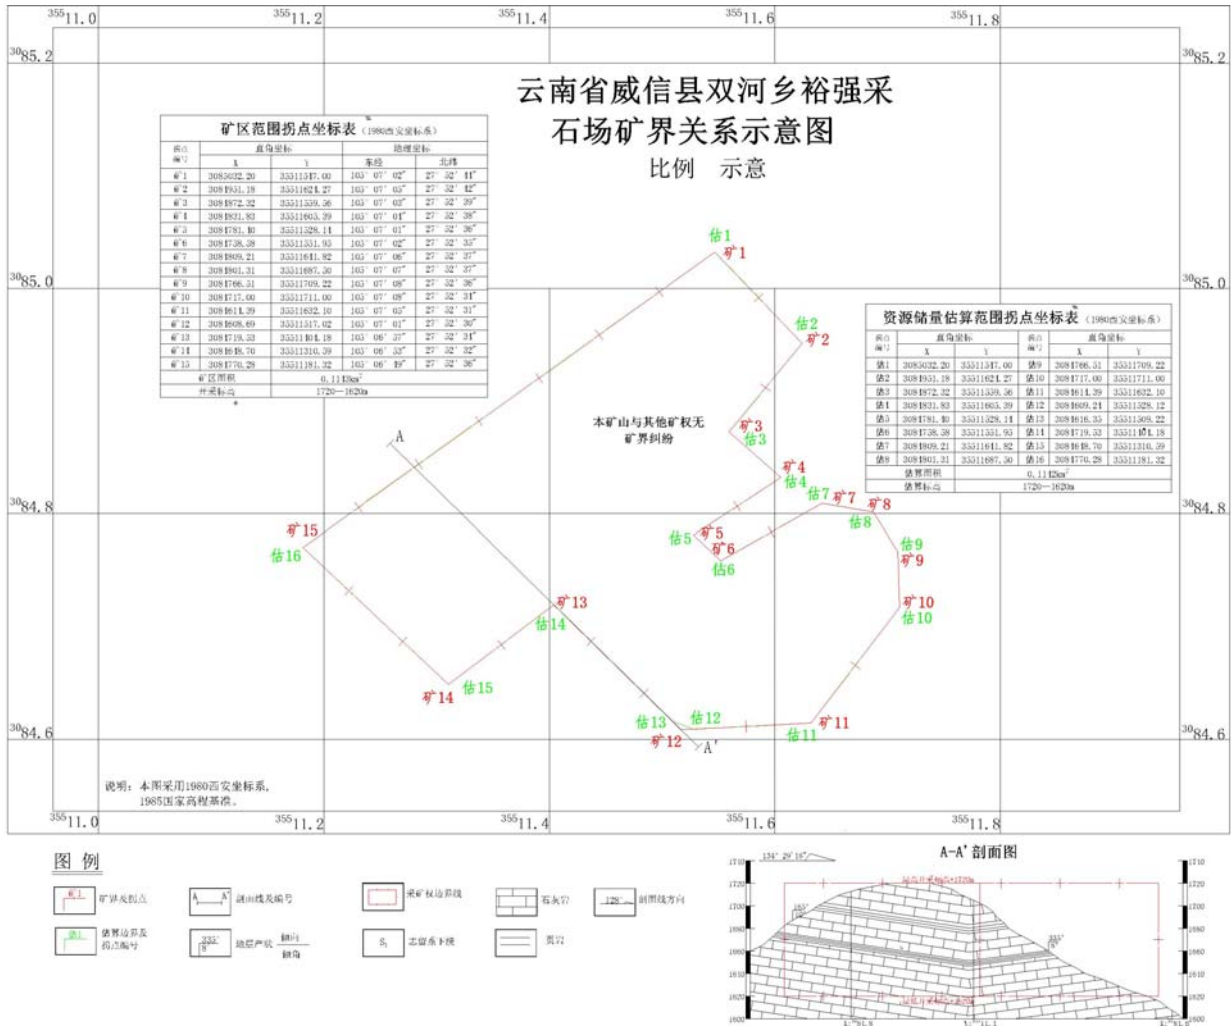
$^{355}11.0$ $^{355}11.2$ $^{355}11.4$ $^{355}11.6$ $^{355}11.8$

$^{30}85.2$ $^{30}85.2$

云南省威信县双河乡裕强采
石场矿界关系示意图
比例 示意

矿区范围拐点坐标表（1980西安坐标系）

| 拐点编号 | 直角坐标 X | 直角坐标 Y | 地理坐标 东经 | 地理坐标 北纬 |
|---|---|---|---|---|
| 矿1 | 3085032.20 | 35511547.00 | 105° 07′ 02″ | 27° 32′ 41″ |
| 矿2 | 3084951.18 | 35511624.27 | 105° 07′ 05″ | 27° 32′ 42″ |
| 矿3 | 3084872.32 | 35511559.56 | 105° 07′ 03″ | 27° 32′ 39″ |
| 矿4 | 3084831.83 | 35511605.39 | 105° 07′ 01″ | 27° 32′ 38″ |
| 矿5 | 3084781.10 | 35511528.14 | 105° 07′ 01″ | 27° 32′ 36″ |
| 矿6 | 3084738.38 | 35511551.93 | 105° 07′ 02″ | 27° 32′ 35″ |
| 矿7 | 3084809.21 | 35511641.82 | 105° 07′ 06″ | 27° 32′ 37″ |
| 矿8 | 3084801.31 | 35511687.30 | 105° 07′ 07″ | 27° 32′ 37″ |
| 矿9 | 3084766.51 | 35511709.22 | 105° 07′ 08″ | 27° 32′ 36″ |
| 矿10 | 3084717.00 | 35511711.00 | 105° 07′ 08″ | 27° 32′ 31″ |
| 矿11 | 3084611.39 | 35511632.10 | 105° 07′ 05″ | 27° 32′ 31″ |
| 矿12 | 3084608.69 | 35511517.02 | 105° 07′ 01″ | 27° 32′ 30″ |
| 矿13 | 3084719.53 | 35511404.18 | 105° 06′ 57″ | 27° 32′ 34″ |
| 矿14 | 3084618.70 | 35511310.39 | 105° 06′ 53″ | 27° 32′ 32″ |
| 矿15 | 3084770.28 | 35511181.32 | 105° 06′ 49″ | 27° 32′ 36″ |
| 矿区面积 | 0.1112km$^2$ | | | |
| 开采标高 | 1720—1620m | | | |

$^{30}85.0$ $^{30}85.0$

估1 矿1 估2 矿2 矿3 估3 矿4 估4 估7 矿7 矿8 估8 估5 矿5 矿6 估6 估9 矿9 矿10 估10 矿15 估16 矿13 估14 估15 矿14 估13 估12 矿12 矿11 估11 A A′

本矿山与其他矿权无矿界纠纷

资源储量估算范围拐点坐标表（1980西安坐标系）

| 拐点编号 | X | Y | 拐点编号 | X | Y |
|---|---|---|---|---|---|
| 估1 | 3085032.20 | 35511547.00 | 估9 | 3084766.51 | 35511709.22 |
| 估2 | 3084951.18 | 35511624.27 | 估10 | 3084717.00 | 35511711.00 |
| 估3 | 3084872.32 | 35511559.56 | 估11 | 3084611.39 | 35511632.10 |
| 估4 | 3084831.83 | 35511605.39 | 估12 | 3084609.21 | 35511328.12 |
| 估5 | 3084781.10 | 35511528.14 | 估13 | 3084616.35 | 35511509.22 |
| 估6 | 3084738.38 | 35511551.93 | 估14 | 3084719.53 | 35511404.18 |
| 估7 | 3084809.21 | 35511641.82 | 估15 | 3084618.70 | 35511310.39 |
| 估8 | 3084801.31 | 35511687.30 | 估16 | 3084770.28 | 35511181.32 |
| 估算面积 | 0.1112km$^2$ | | | | |
| 估算标高 | 1720—1620m | | | | |

$^{30}84.8$ $^{30}84.8$

$^{30}84.6$ $^{30}84.6$

说明：本图采用1980西安坐标系，1985国家高程基准。

$^{355}11.0$ $^{355}11.2$ $^{355}11.4$ $^{355}11.6$ $^{355}11.8$

图例

矿1 矿界及拐点
估1 储量估算及拐点编号
A A′ 剖面线及编号
335° 8° 地层产状 倾向 倾角
采矿权范围线
$S_1$ 志留系下统
石灰岩
页岩
129° 剖面线方向

A-A′剖面图

134° 29′ 18″
1740 1720 1700 1680 1660 1640 1620 1600
335° 8°
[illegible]